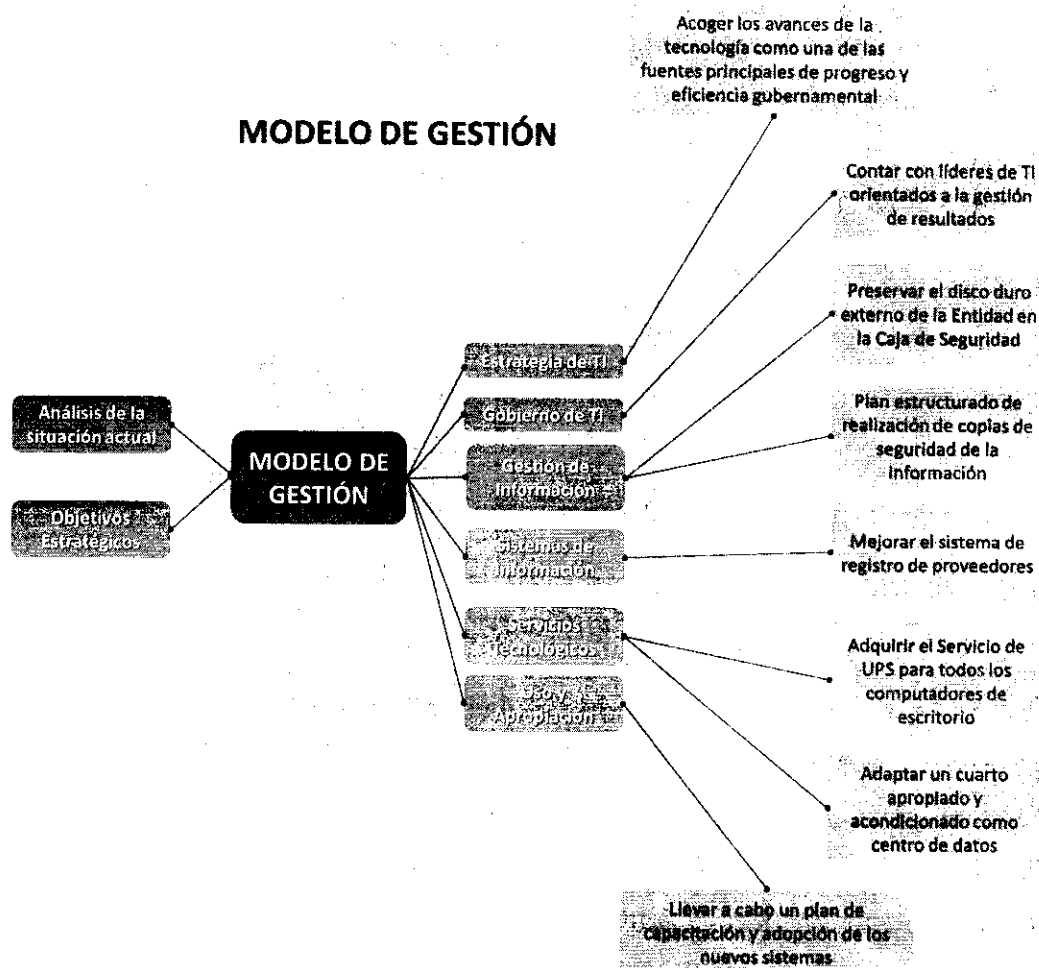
MODELO DE GESTIÓN

Análisis de la situación actual

Objetivos Estratégicos

MODELO DE GESTIÓN

Estrategia de TI

Gobierno de TI

Gestión de información

Sistemas de Información

Servicios Tecnológicos

Uso y Apropiación

Acoger los avances de la tecnología como una de las fuentes principales de progreso y eficiencia gubernamental

Contar con líderes de TI orientados a la gestión de resultados

Preservar el disco duro externo de la Entidad en la Caja de Seguridad

Plan estructurado de realización de copias de seguridad de la información

Mejorar el sistema de registro de proveedores

Adquirir el Servicio de UPS para todos los computadores de escritorio

Adaptar un cuarto apropiado y acondicionado como centro de datos

Llevar a cabo un plan de capacitación y adopción de los nuevos sistemas